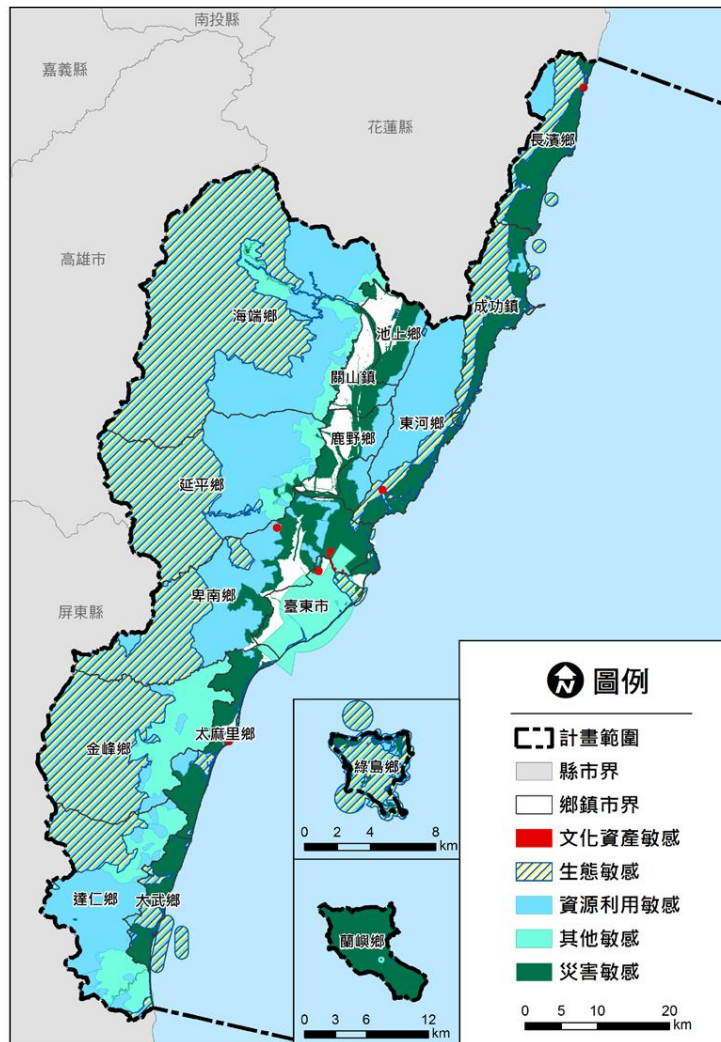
南投縣

嘉義縣

花蓮縣

長濱鄉

高雄市

海端鄉

成功鎮

池上鄉

關山鎮

東河鄉

鹿野鄉

延平鄉

卑南鄉

臺東市

屏東縣

圖例

計畫範圍

縣市界

鄉鎮市界

文化資產敏感

生態敏感

資源利用敏感

其他敏感

災害敏感

太麻里鄉

金峰鄉

綠島鄉

0 2 4 8 km

達仁鄉

大武鄉

蘭嶼鄉

0 3 6 12 km

0 5 10 20 km